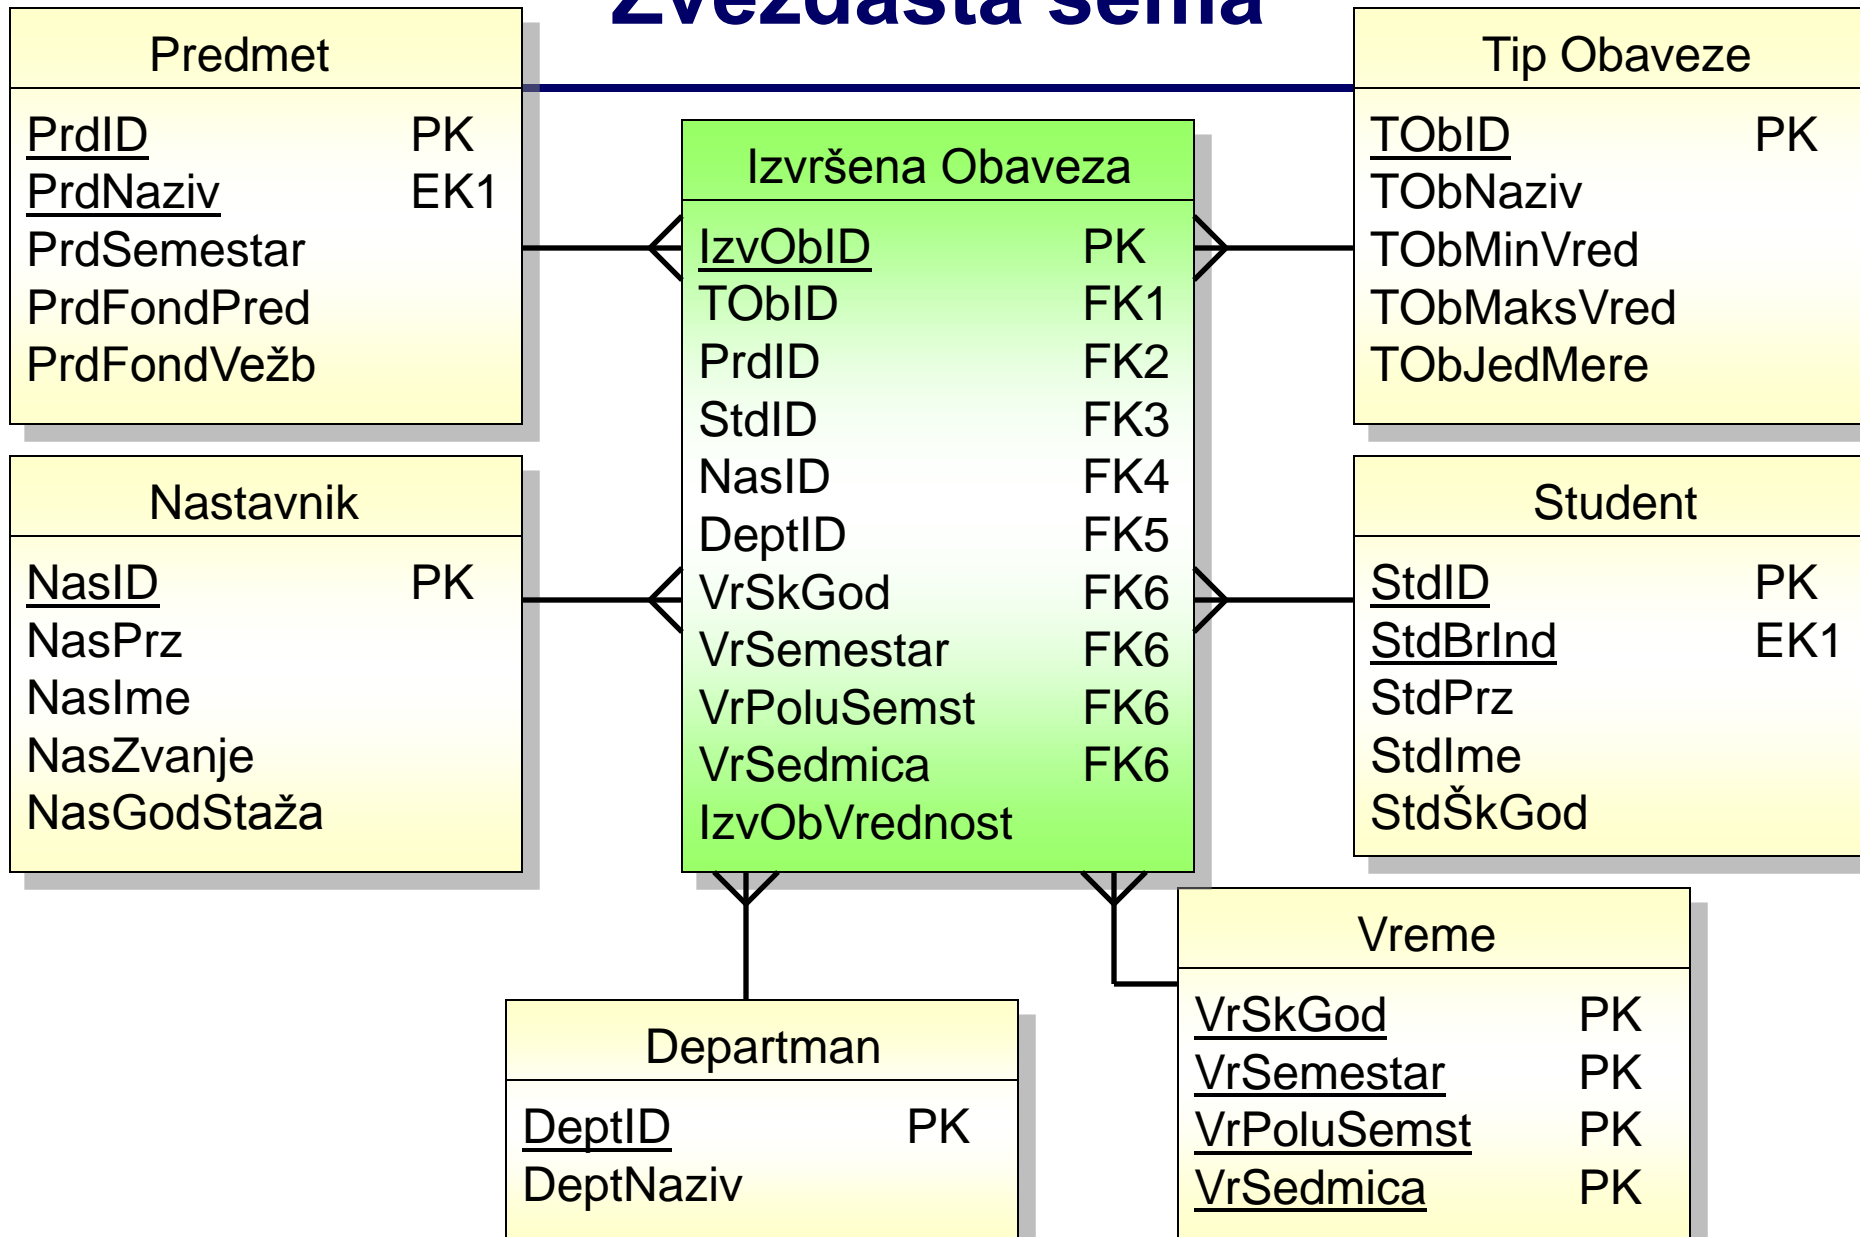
Zvezdasta šema

Predmet

| PrdID | PK |
|---|---|
| PrdNaziv | EK1 |
| PrdSemestar | |
| PrdFondPred | |
| PrdFondVežb | |

Izvršena Obaveza

| IzvObID | PK |
|---|---|
| TObID | FK1 |
| PrdID | FK2 |
| StdID | FK3 |
| NasID | FK4 |
| DeptID | FK5 |
| VrSkGod | FK6 |
| VrSemestar | FK6 |
| VrPoluSemst | FK6 |
| VrSedmica | FK6 |
| IzvObVrednost | |

Tip Obaveze

| TObID | PK |
|---|---|
| TObNaziv | |
| TObMinVred | |
| TObMaksVred | |
| TObJedMere | |

Nastavnik

| NasID | PK |
|---|---|
| NasPrz | |
| NasIme | |
| NasZvanje | |
| NasGodStaža | |

Student

| StdID | PK |
|---|---|
| StdBrInd | EK1 |
| StdPrz | |
| StdIme | |
| StdŠkGod | |

Departman

| DeptID | PK |
|---|---|
| DeptNaziv | |

Vreme

| VrSkGod | PK |
|---|---|
| VrSemestar | PK |
| VrPoluSemst | PK |
| VrSedmica | PK |